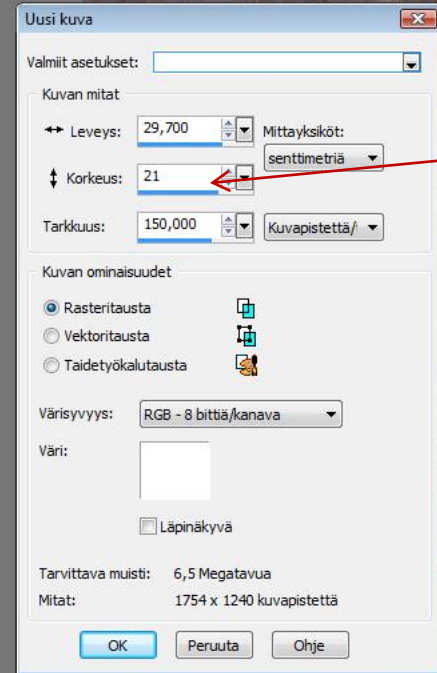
Uusi kuva

Valmiit asetukset:

Kuvan mitat

Leveys: 29,700

Mittayksiköt:

senttimetriä

Korkeus: 21

Tarkkuus: 150,000

Kuvapistettä/

Kuvan ominaisuudet

Rasteritausta

Vektoritausta

Taidetyökalutausta

Värisyvyys: RGB - 8 bittiä/kanava

Väri:

Läpinäkyvä

Tarvittava muisti: 6,5 Megatavua

Mitat: 1754 x 1240 kuvapistettä

OK

Peruuta

Ohje